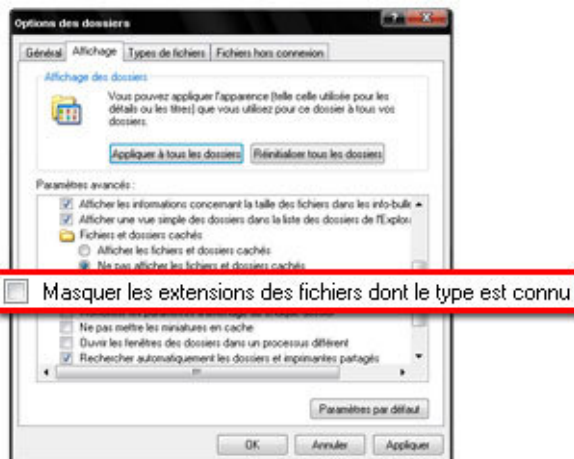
Options des dossiers

Général | Affichage | Types de fichiers | Fichiers hors connexion

Affichage des dossiers

Vous pouvez appliquer l'apparence (telle celle utilisée pour les détails ou les titres) que vous utilisez pour ce dossier à tous vos dossiers.

Appliquer à tous les dossiers | Réinitialiser tous les dossiers

Paramètres avancés :

Afficher les informations concernant la taille des fichiers dans les info-bulle
Afficher une vue simple des dossiers dans la liste des dossiers de l'Explor
Fichiers et dossiers cachés
Afficher les fichiers et dossiers cachés
Ne pas afficher les fichiers et dossiers cachés

Masquer les extensions des fichiers dont le type est connu

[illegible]
Ne pas mettre les miniatures en cache
Ouvrir les fenêtres des dossiers dans un processus différent
Rechercher automatiquement les dossiers et imprimantes partagés

Paramètres par défaut

OK | Annuler | Appliquer